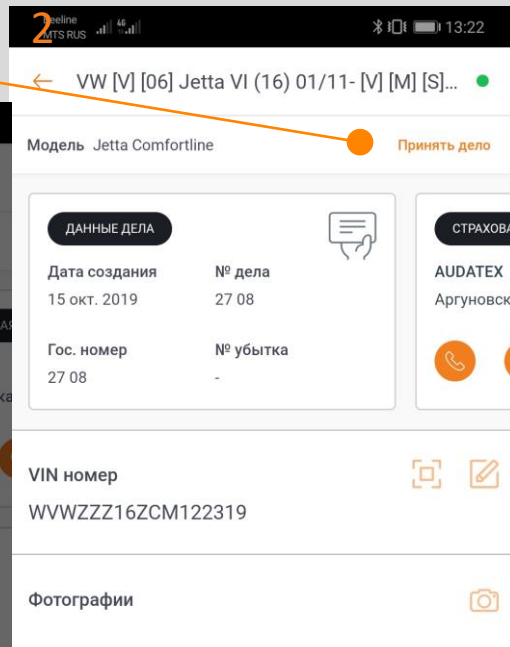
2
Beeline
MTS RUS
13:22

VW [V] [06] Jetta VI (16) 01/11- [V] [M] [S]...

Модель Jetta Comfortline

Принять дело

ДАННЫЕ ДЕЛА

Дата создания
15 окт. 2019

№ дела
27 08

Гос. номер
27 08

№ убытка
-

СТРАХОВА
AUDATEX
Аргуновск

VIN номер
WVWZZZ16ZCM122319

Фотографии